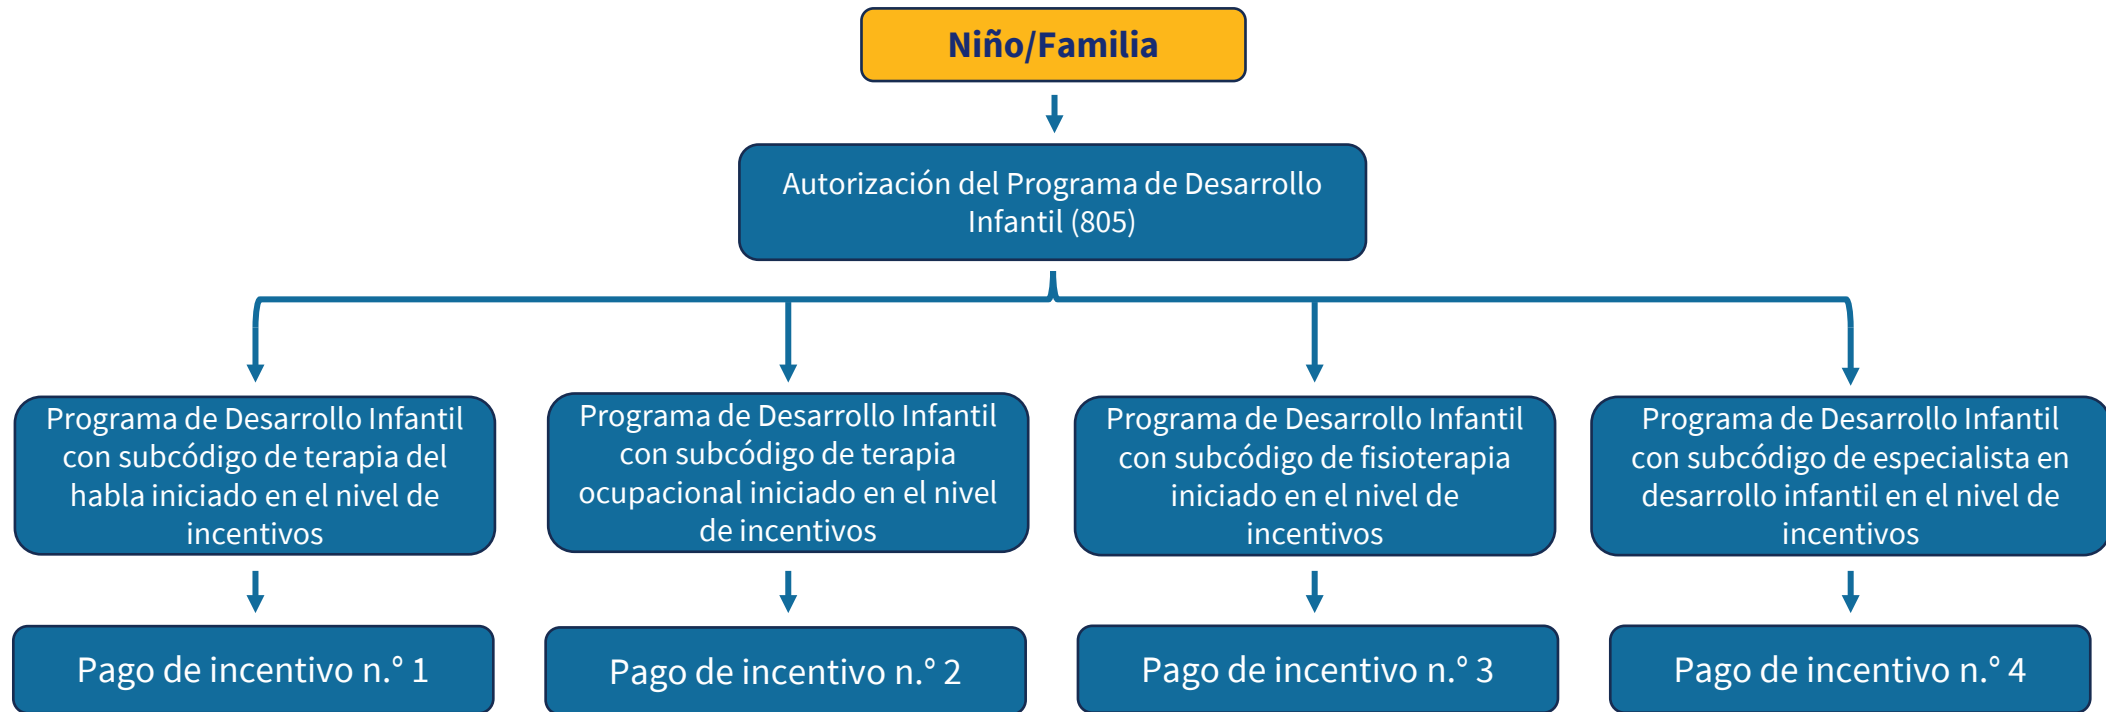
Niño/Familia

Autorización del Programa de Desarrollo Infantil (805)

Programa de Desarrollo Infantil con subcódigo de terapia del habla iniciado en el nivel de incentivos

Programa de Desarrollo Infantil con subcódigo de terapia ocupacional iniciado en el nivel de incentivos

Programa de Desarrollo Infantil con subcódigo de fisioterapia iniciado en el nivel de incentivos

Programa de Desarrollo Infantil con subcódigo de especialista en desarrollo infantil en el nivel de incentivos

Pago de incentivo n.° 1

Pago de incentivo n.° 2

Pago de incentivo n.° 3

Pago de incentivo n.° 4